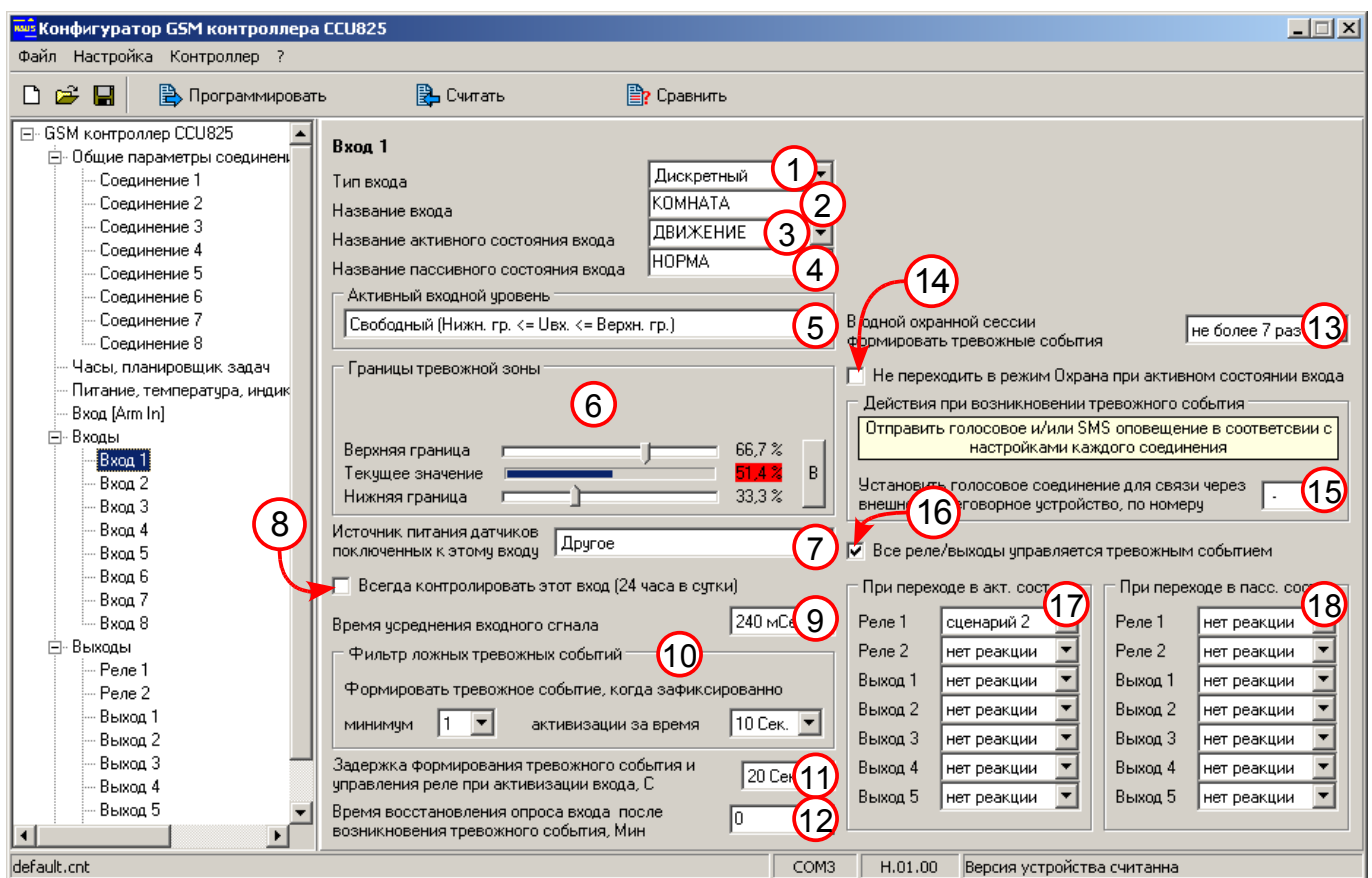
Конфигуратор GSM контроллера CCU825

Файл Настройка Контроллер ?

Программировать Считать Сравнить

GSM контроллер CCU825
Общие параметры соединени
Соединение 1
Соединение 2
Соединение 3
Соединение 4
Соединение 5
Соединение 6
Соединение 7
Соединение 8
Часы, планировщик задач
Питание, температура, индик
Вход [Arm In]
Входы
Вход 1
Вход 2
Вход 3
Вход 4
Вход 5
Вход 6
Вход 7
Вход 8
Выходы
Реле 1
Реле 2
Выход 1
Выход 2
Выход 3
Выход 4
Выход 5

Вход 1
Тип входа Дискретный 1
Название входа КОМНАТА 2
Название активного состояния входа ДВИЖЕНИЕ 3
Название пассивного состояния входа НОРМА 4

Активный входной уровень
Свободный (Нижн. гр. <= Uвх. <= Верхн. гр.) 5

Границы тревожной зоны
6
Верхняя граница 66,7 %
Текущее значение 51,4 %
Нижняя граница 33,3 %
В

8
Источник питания датчиков поключенных к этому входу Другое 7

Всегда контролировать этот вход (24 часа в сутки)

Время усреднения входного сгнала 240 мСе 9

Фильтр ложных тревожных событий 10
Формировать тревожное событие, когда зафиксированно
минимум 1 активизации за время 10 Сек.

Задержка формирования тревожного события и управления реле при активизации входа, С 20 Сек 11
Время восстановления опроса входа после возникновения тревожного события, Мин 0 12

14
В одной охранной сессии формировать тревожные события не более 7 раз 13
Не переходить в режим Охрана при активном состоянии входа
Действия при возникновении тревожного события
Отправить голосовое и/или SMS оповещение в соответсвии с настройками каждого соединения
Установить голосовое соединение для связи через внешн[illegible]говорное устройство, по номеру - 15
16
Все реле/выходы управляется тревожным событием

При переходе в акт. сост 17
Реле 1 сценарий 2
Реле 2 нет реакции
Выход 1 нет реакции
Выход 2 нет реакции
Выход 3 нет реакции
Выход 4 нет реакции
Выход 5 нет реакции

При переходе в пасс. сос 18
Реле 1 нет реакции
Реле 2 нет реакции
Выход 1 нет реакции
Выход 2 нет реакции
Выход 3 нет реакции
Выход 4 нет реакции
Выход 5 нет реакции

default.cnt COM3 H.01.00 Версия устройства считанна